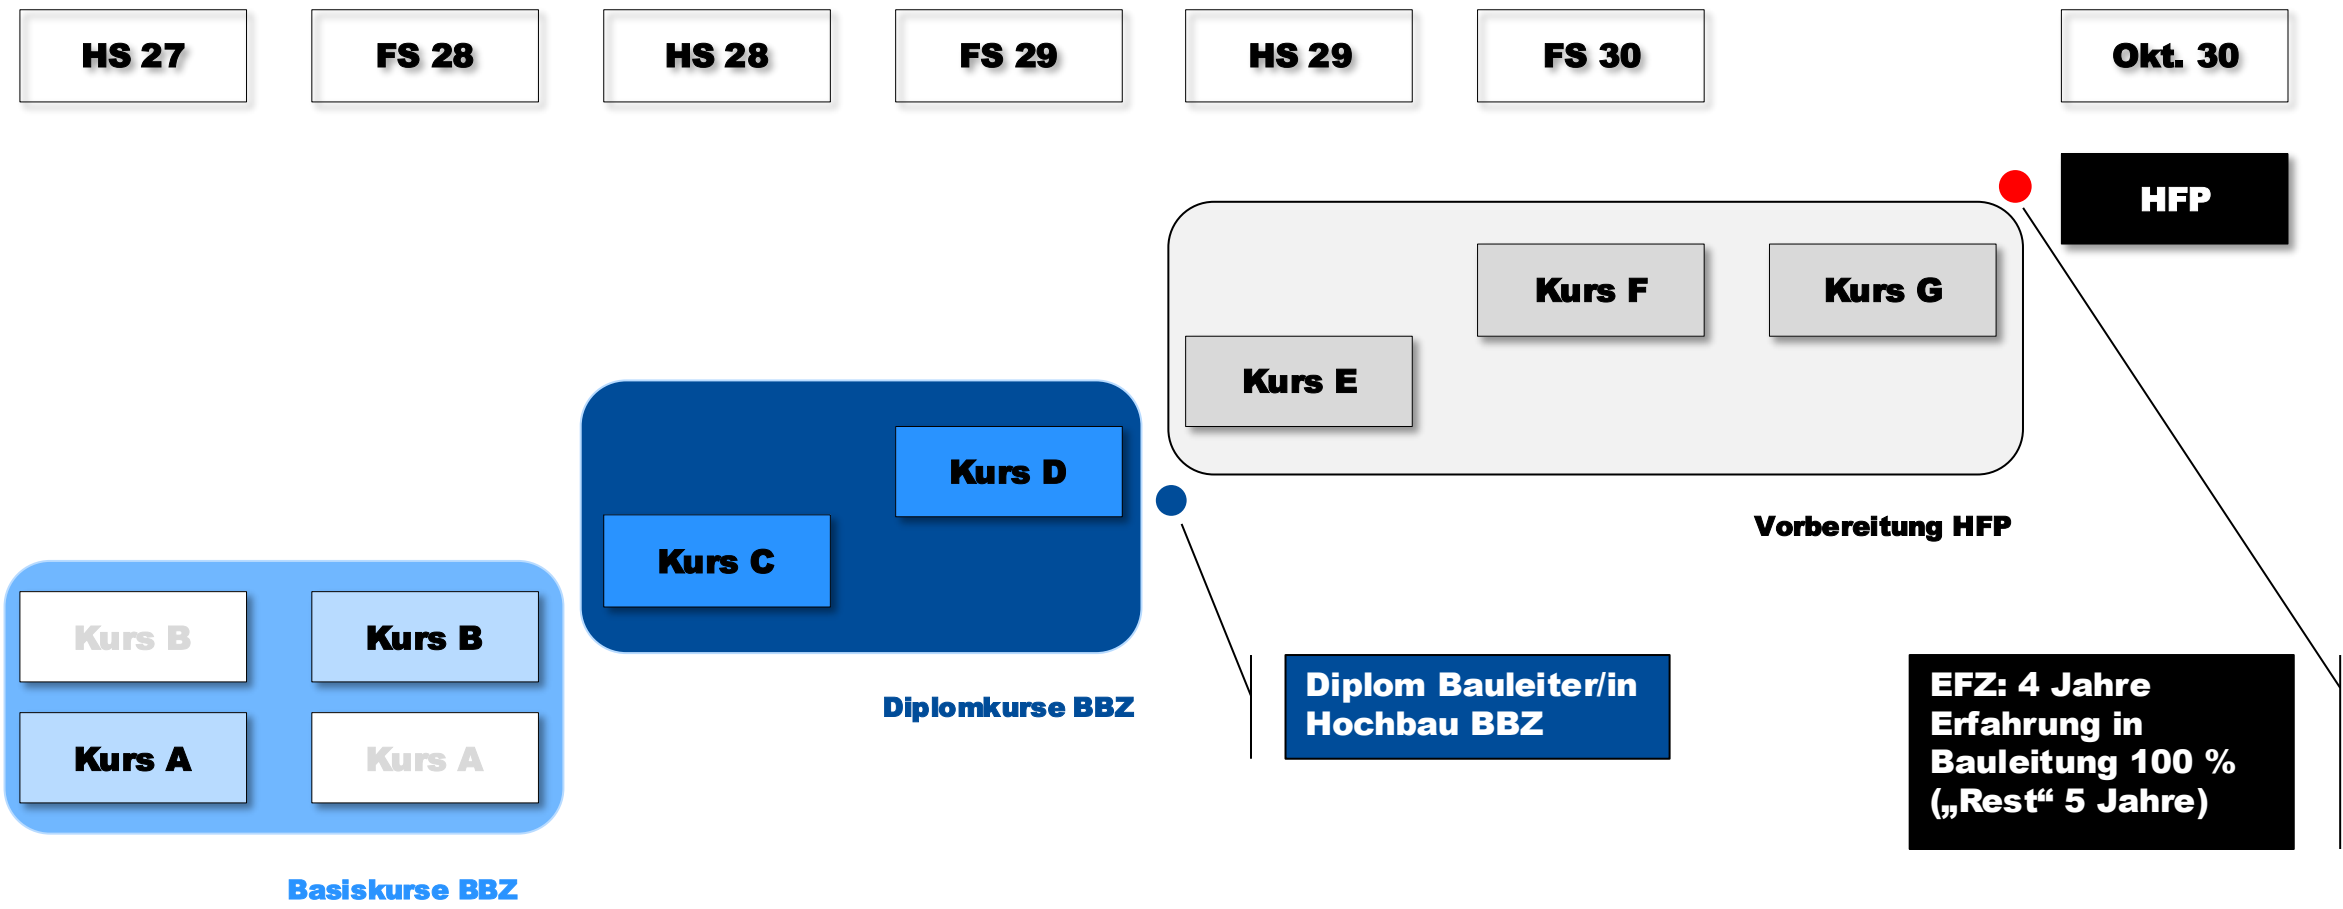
HS 27

FS 28

HS 28

FS 29

HS 29

FS 30

Okt. 30

HFP

Kurs F

Kurs G

Kurs E

Vorbereitung HFP

Kurs D

Kurs C

Diplomkurse BBZ

Diplom Bauleiter/in Hochbau BBZ

EFZ: 4 Jahre Erfahrung in Bauleitung 100 % („Rest“ 5 Jahre)

Kurs B

Kurs B

Kurs A

Kurs A

Basiskurse BBZ